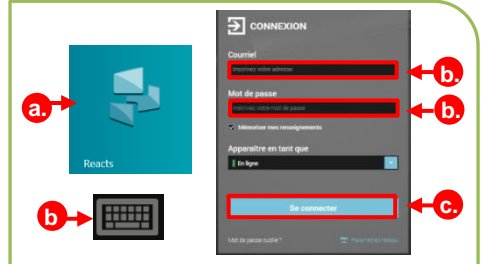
a.

Reacts

b

CONNEXION

Courriel

Inscrivez votre adresse

b.

Mot de passe

Inscrivez votre mot de passe

b.

Mémoriser mes renseignements

Apparaître en tant que

En ligne

Se connecter

c.

Mot de passe oublié ?

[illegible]